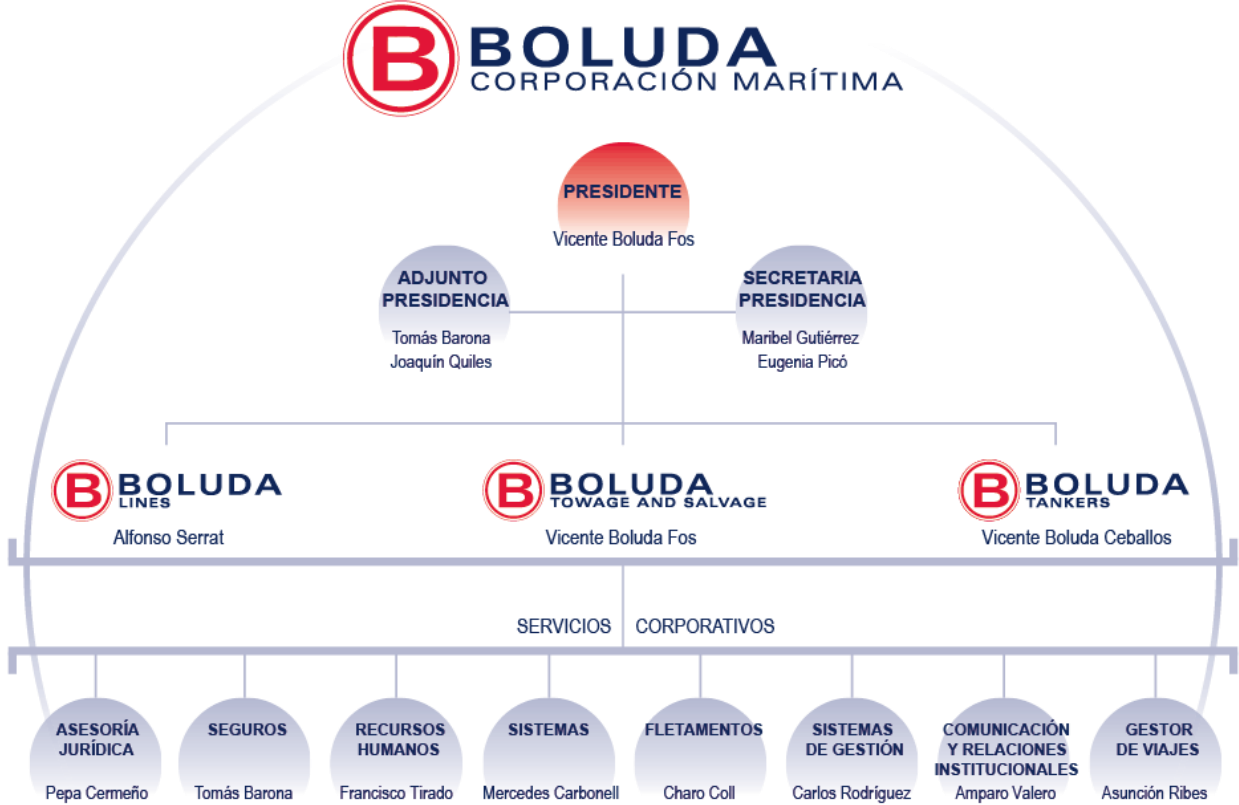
B BOLUDA
CORPORACIÓN MARÍTIMA

PRESIDENTE
Vicente Boluda Fos

ADJUNTO PRESIDENCIA
Tomás Barona
Joaquín Quiles

SECRETARIA PRESIDENCIA
Maribel Gutiérrez
Eugenia Picó

B BOLUDA LINES
Alfonso Serrat

B BOLUDA TOWAGE AND SALVAGE
Vicente Boluda Fos

B BOLUDA TANKERS
Vicente Boluda Ceballos

SERVICIOS CORPORATIVOS

ASESORÍA JURÍDICA
Pepa Cermeño

SEGUROS
Tomás Barona

RECURSOS HUMANOS
Francisco Tirado

SISTEMAS
Mercedes Carbonell

FLETAMENTOS
Charo Coll

SISTEMAS DE GESTIÓN
Carlos Rodríguez

COMUNICACIÓN Y RELACIONES INSTITUCIONALES
Amparo Valero

GESTOR DE VIAJES
Asunción Ribes